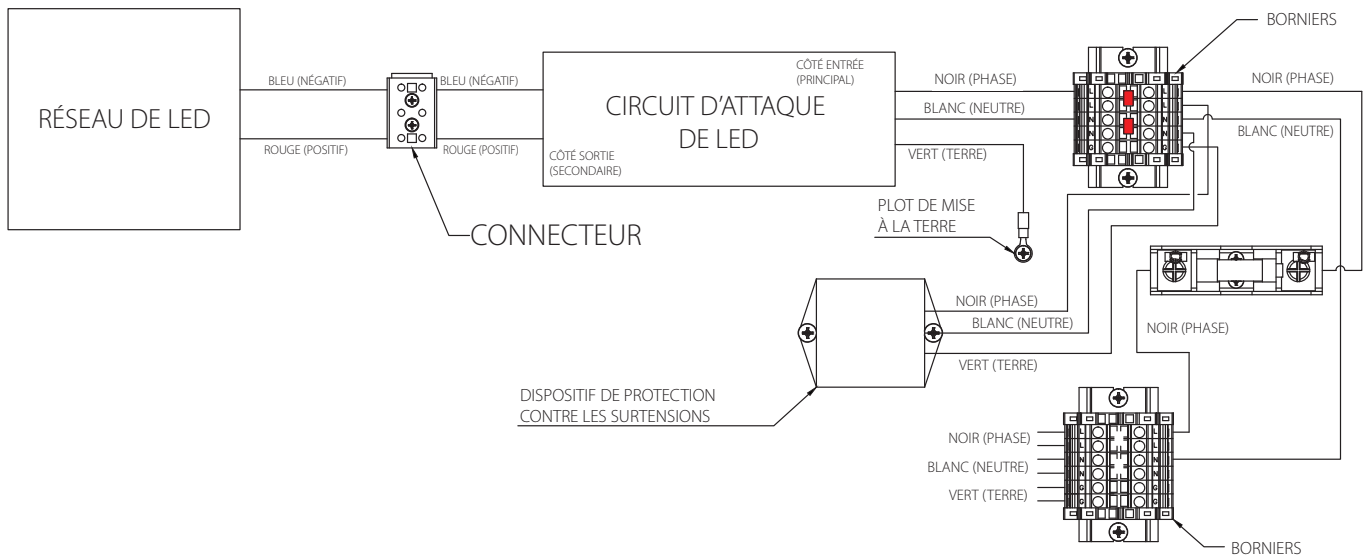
BORNIERS

RÉSEAU DE LED

BLEU (NÉGATIF)

ROUGE (POSITIF)

BLEU (NÉGATIF)

ROUGE (POSITIF)

CIRCUIT D'ATTAQUE DE LED

CÔTÉ ENTRÉE (PRINCIPAL)

CÔTÉ SORTIE (SECONDAIRE)

NOIR (PHASE)

BLANC (NEUTRE)

VERT (TERRE)

NOIR (PHASE)

BLANC (NEUTRE)

CONNECTEUR

PLOT DE MISE À LA TERRE

NOIR (PHASE)

BLANC (NEUTRE)

VERT (TERRE)

NOIR (PHASE)

DISPOSITIF DE PROTECTION CONTRE LES SURTENSIONS

NOIR (PHASE)

BLANC (NEUTRE)

VERT (TERRE)

BORNIERS